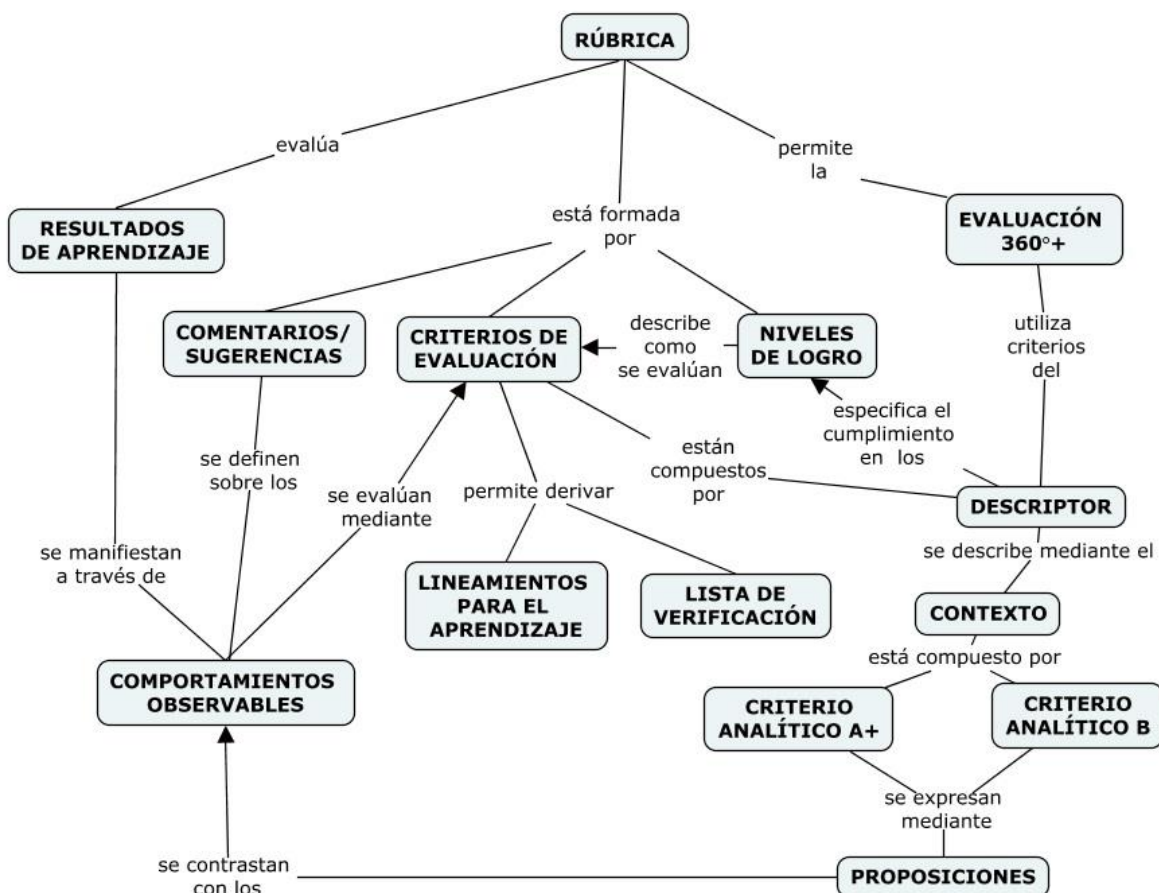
RÚBRICA

evalúa

permite la

RESULTADOS DE APRENDIZAJE

está formada por

EVALUACIÓN 360°+

COMENTARIOS/ SUGERENCIAS

CRITERIOS DE EVALUACIÓN

describe como se evalúan

NIVELES DE LOGRO

utiliza criterios del

especifica el cumplimiento en los

se definen sobre los

están compuestos por

se evalúan mediante

permite derivar

DESCRIPTOR

se manifiestan a través de

se describe mediante el

LINEAMIENTOS PARA EL APRENDIZAJE

LISTA DE VERIFICACIÓN

CONTEXTO

está compuesto por

COMPORTAMIENTOS OBSERVABLES

CRITERIO ANALÍTICO A+

CRITERIO ANALÍTICO B

se expresan mediante

se contrastan con los

PROPOSICIONES